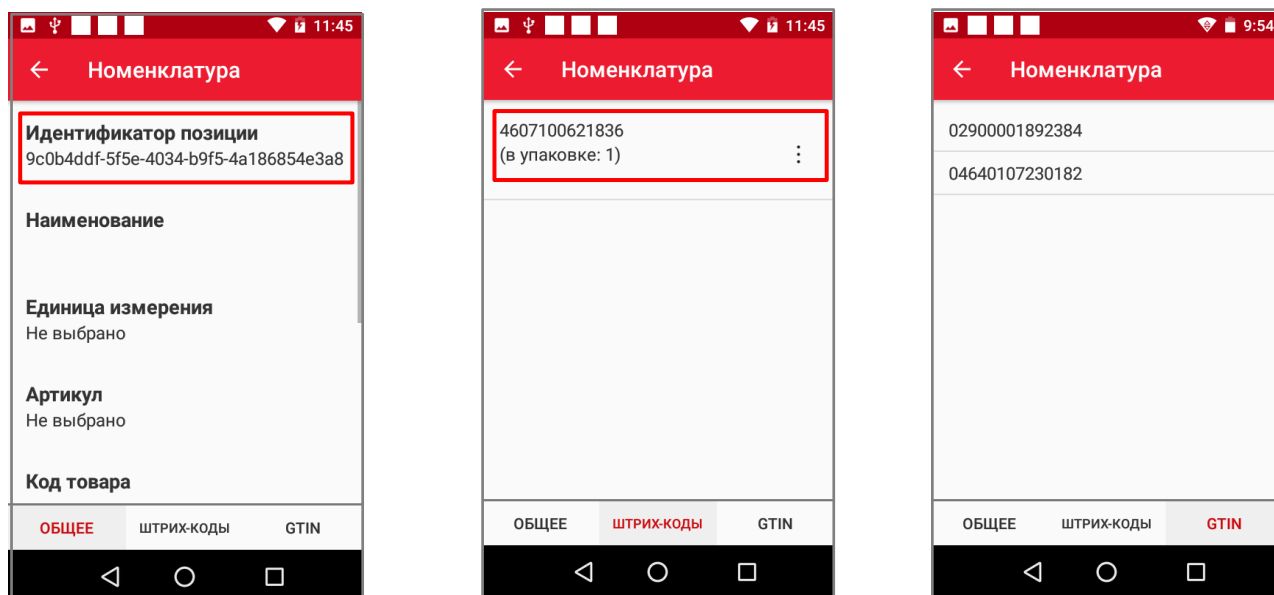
11:45

Номенклатура

Идентификатор позиции
9c0b4ddf-5f5e-4034-b9f5-4a186854e3a8

Наименование

Единица измерения
Не выбрано

Артикул
Не выбрано

Код товара

ОБЩЕЕ | ШТРИХ-КОДЫ | GTIN

11:45

Номенклатура

4607100621836
(в упаковке: 1)

ОБЩЕЕ | ШТРИХ-КОДЫ | GTIN

9:54

Номенклатура

02900001892384

04640107230182

ОБЩЕЕ | ШТРИХ-КОДЫ | GTIN